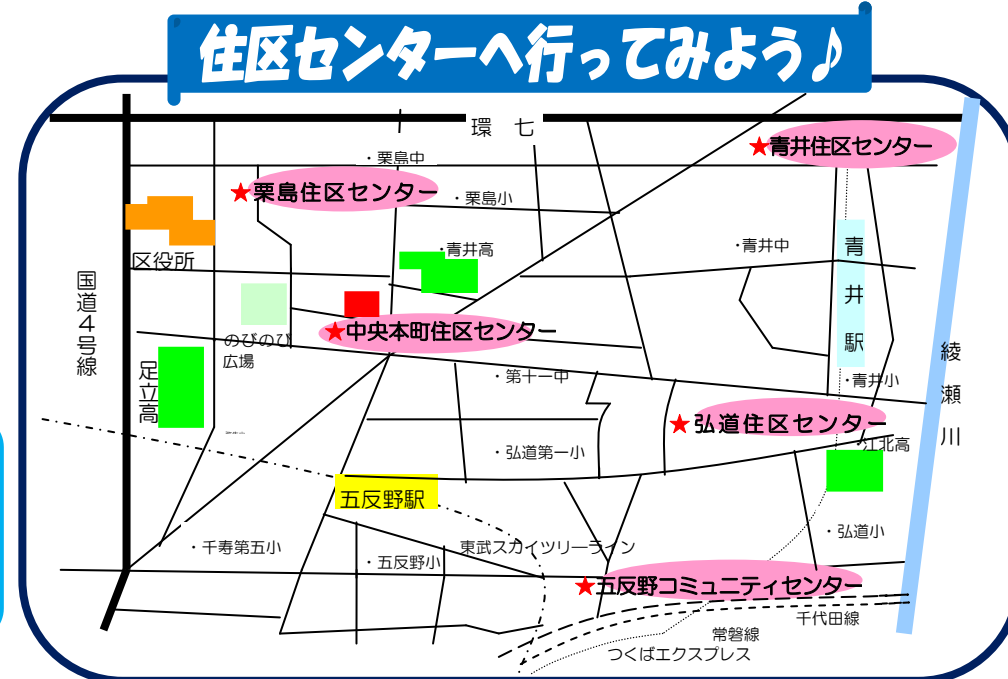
住区センターへ行ってみよう♪

環七

・栗島中

★青井住区センター

★栗島住区センター

・栗島小

区役所

・青井高

・青井中

青井駅

国道4号線

のびのび広場

★中央本町住区センター

足立高

・第十一中

・青井小

綾瀬川

★弘道住区センター

江北高

・弘道第一小

五反野駅

・弘道小

・千寿第五小

東武スカイツリーライン

・五反野小

★五反野コミュニティセンター

常磐線

千代田線

つくばエクスプレス